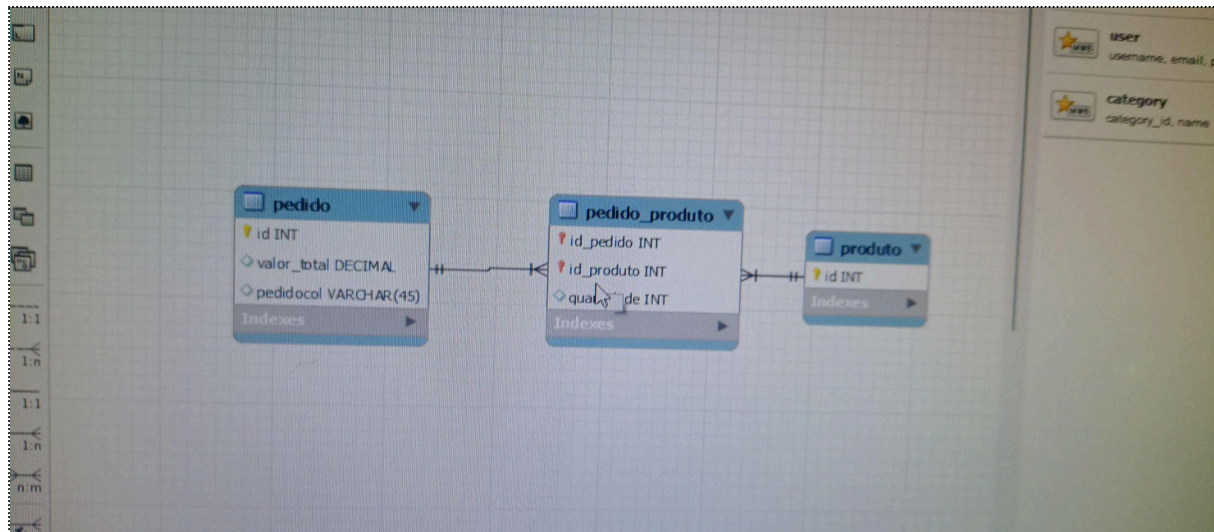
1:1

1:n

1:1

1:n

n:m

pedido

id INT

valor_total DECIMAL

pedidocol VARCHAR(45)

Indexes

pedido_produto

id_pedido INT

id_produto INT

qua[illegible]de INT

Indexes

produto

id INT

Indexes

user

username, email, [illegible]

category

category_id, name